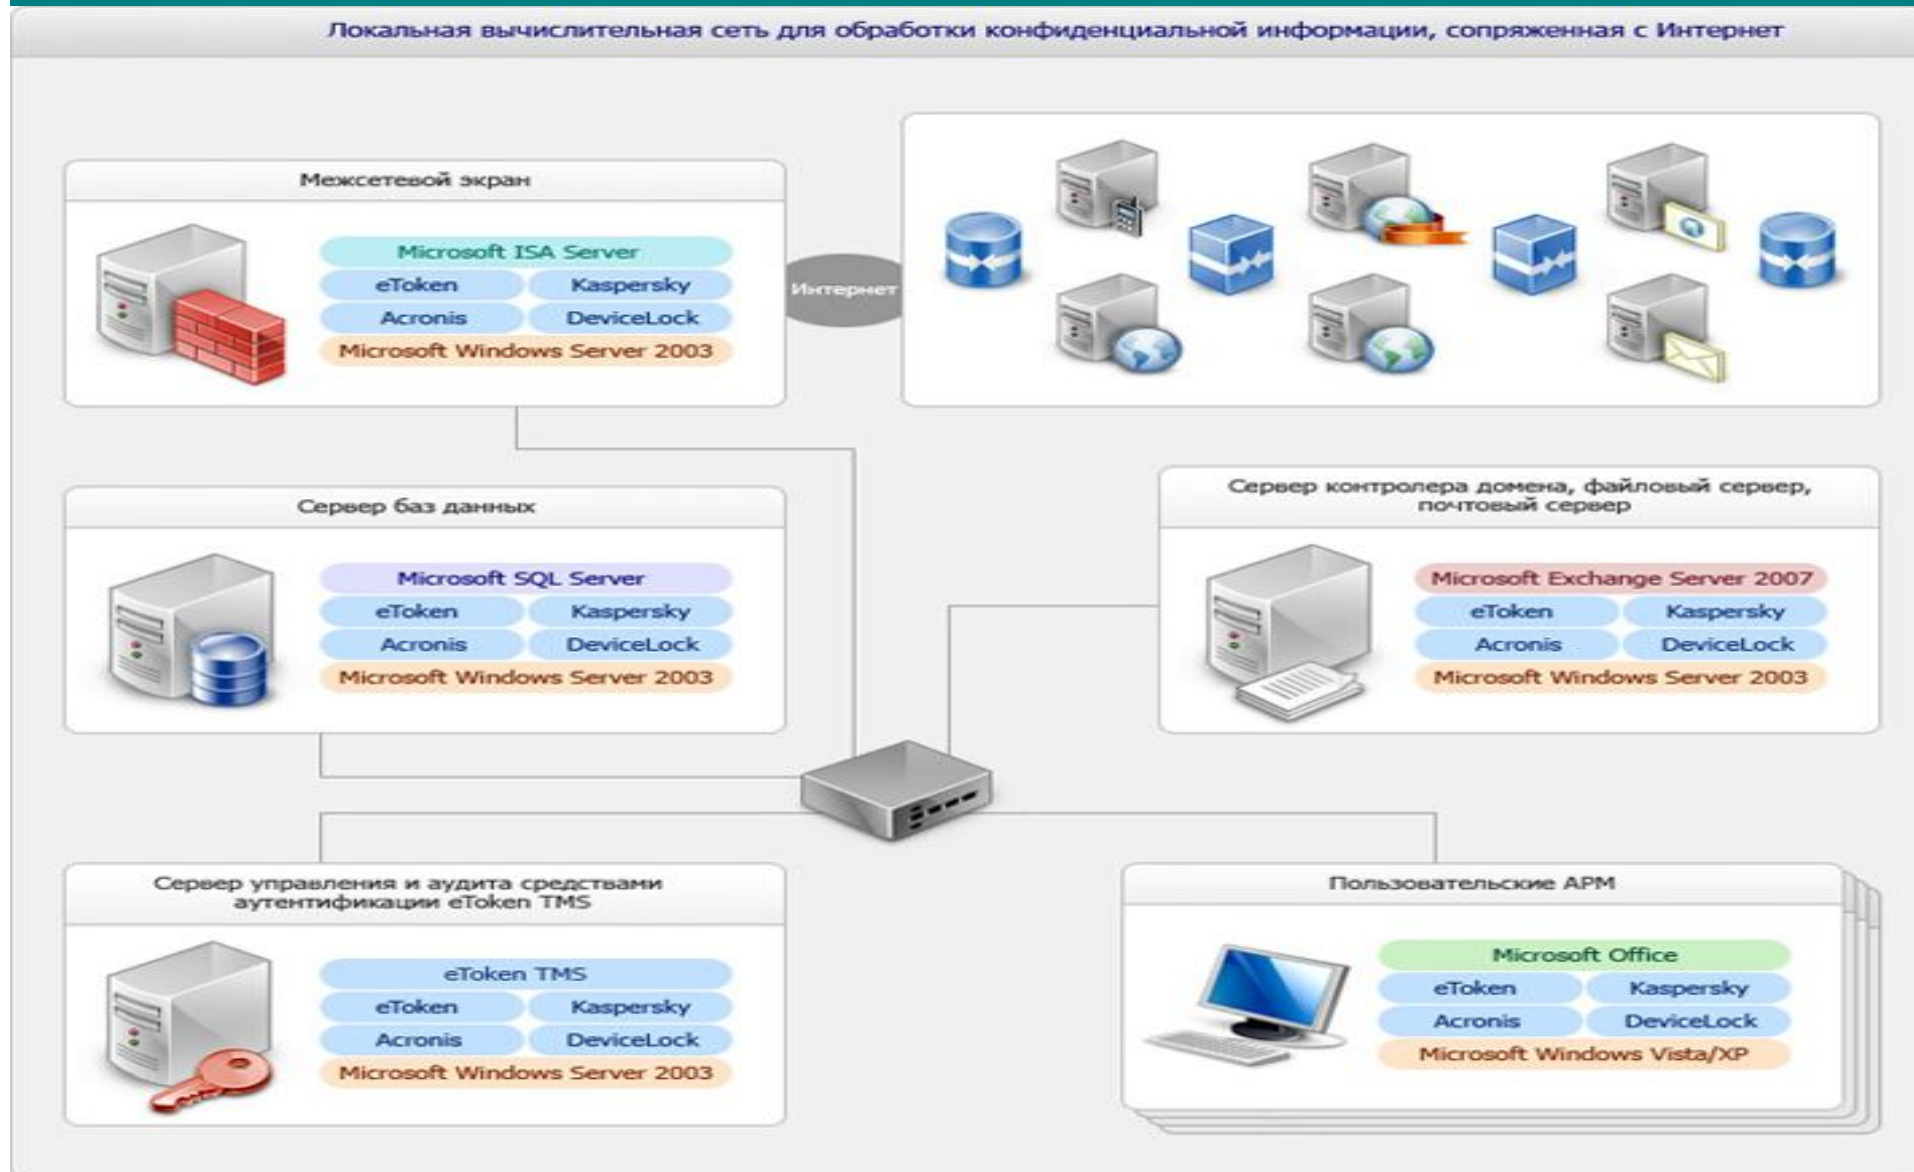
Локальная вычислительная сеть для обработки конфиденциальной информации, сопряженная с Интернет

Межсетевой экран

Microsoft ISA Server

| eToken | Kaspersky |
|---|---|
| Acronis | DeviceLock |

Microsoft Windows Server 2003

Интернет

Сервер баз данных

Microsoft SQL Server

| eToken | Kaspersky |
|---|---|
| Acronis | DeviceLock |

Microsoft Windows Server 2003

Сервер контролера домена, файловый сервер, почтовый сервер

Microsoft Exchange Server 2007

| eToken | Kaspersky |
|---|---|
| Acronis | DeviceLock |

Microsoft Windows Server 2003

Сервер управления и аудита средствами аутентификации eToken TMS

eToken TMS

| eToken | Kaspersky |
|---|---|
| Acronis | DeviceLock |

Microsoft Windows Server 2003

Пользовательские АРМ

Microsoft Office

| eToken | Kaspersky |
|---|---|
| Acronis | DeviceLock |

Microsoft Windows Vista/XP